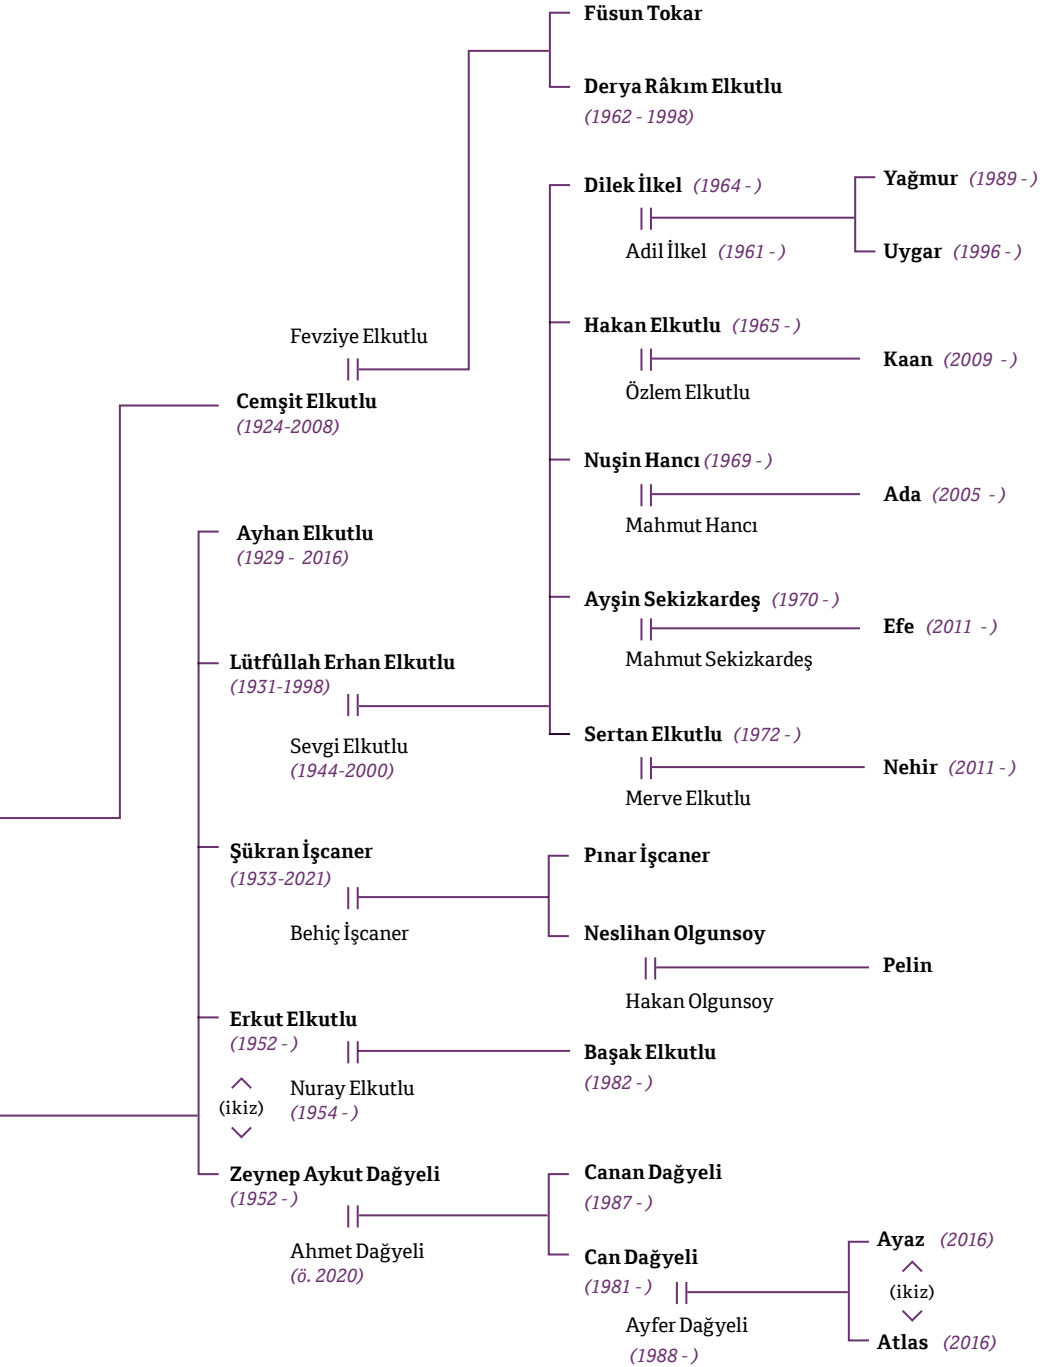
Füsun Tokar

Derya Râkım Elkutlu
(1962 - 1998)

Dilek İlkel (1964 - )
Adil İlkel (1961 - )

Yağmur (1989 - )

Uygar (1996 - )

Fevziye Elkutlu

Cemşit Elkutlu
(1924-2008)

Hakan Elkutlu (1965 - )
Özlem Elkutlu

Kaan (2009 - )

Nuşin Hancı (1969 - )
Mahmut Hancı

Ada (2005 - )

Ayhan Elkutlu
(1929 - 2016)

Ayşin Sekizkardeş (1970 - )
Mahmut Sekizkardeş

Efe (2011 - )

Lütfûllah Erhan Elkutlu
(1931-1998)

Sevgi Elkutlu
(1944-2000)

Sertan Elkutlu (1972 - )
Merve Elkutlu

Nehir (2011 - )

Şükran İşcaner
(1933-2021)

Behiç İşcaner

Pınar İşcaner

Neslihan Olgunsoy
Hakan Olgunsoy

Pelin

Erkut Elkutlu
(1952 - )

(ikiz)

Nuray Elkutlu
(1954 - )

Başak Elkutlu
(1982 - )

Zeynep Aykut Dağyeli
(1952 - )

Ahmet Dağyeli
(ö. 2020)

Canan Dağyeli
(1987 - )

Can Dağyeli
(1981 - )
Ayfer Dağyeli
(1988 - )

Ayaz (2016)
(ikiz)
Atlas (2016)